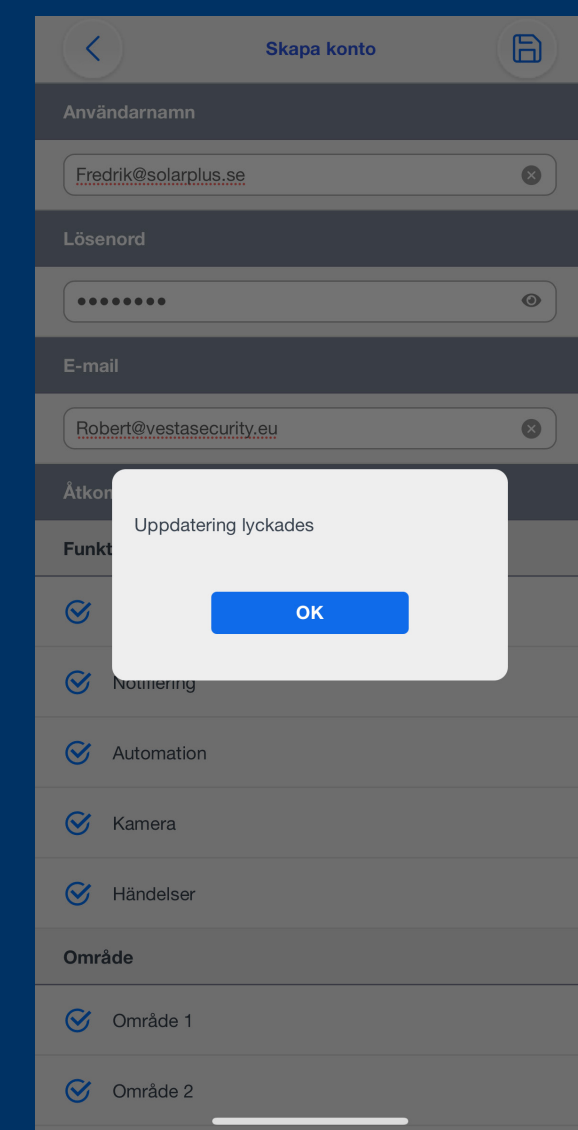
Skapa konto

Användarnamn

Fredrik@solarplus.se

Lösenord

••••••••

E-mail

Robert@vestasecurity.eu

Åtkom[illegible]

Funkt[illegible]

Uppdatering lyckades

OK

Notifiering

Automation

Kamera

Händelser

Område

Område 1

Område 2